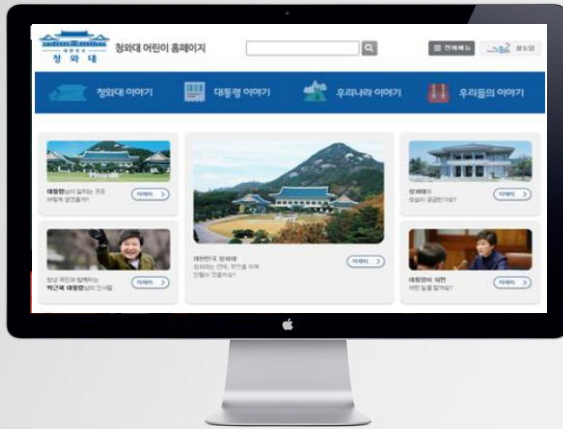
청 와 대

청와대 어린이 홈페이지

전체메뉴

청와대 이야기

대통령 이야기

우리나라 이야기

우리들의 이야기

대통령님이 일하는 곳은 어떻게 생겼을까?

더보기

대한민국 청와대

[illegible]

더보기

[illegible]

더보기

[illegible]

박근혜 대통령님의 인사말

더보기

대통령님의 일은

어떤 일을 할까요?

더보기